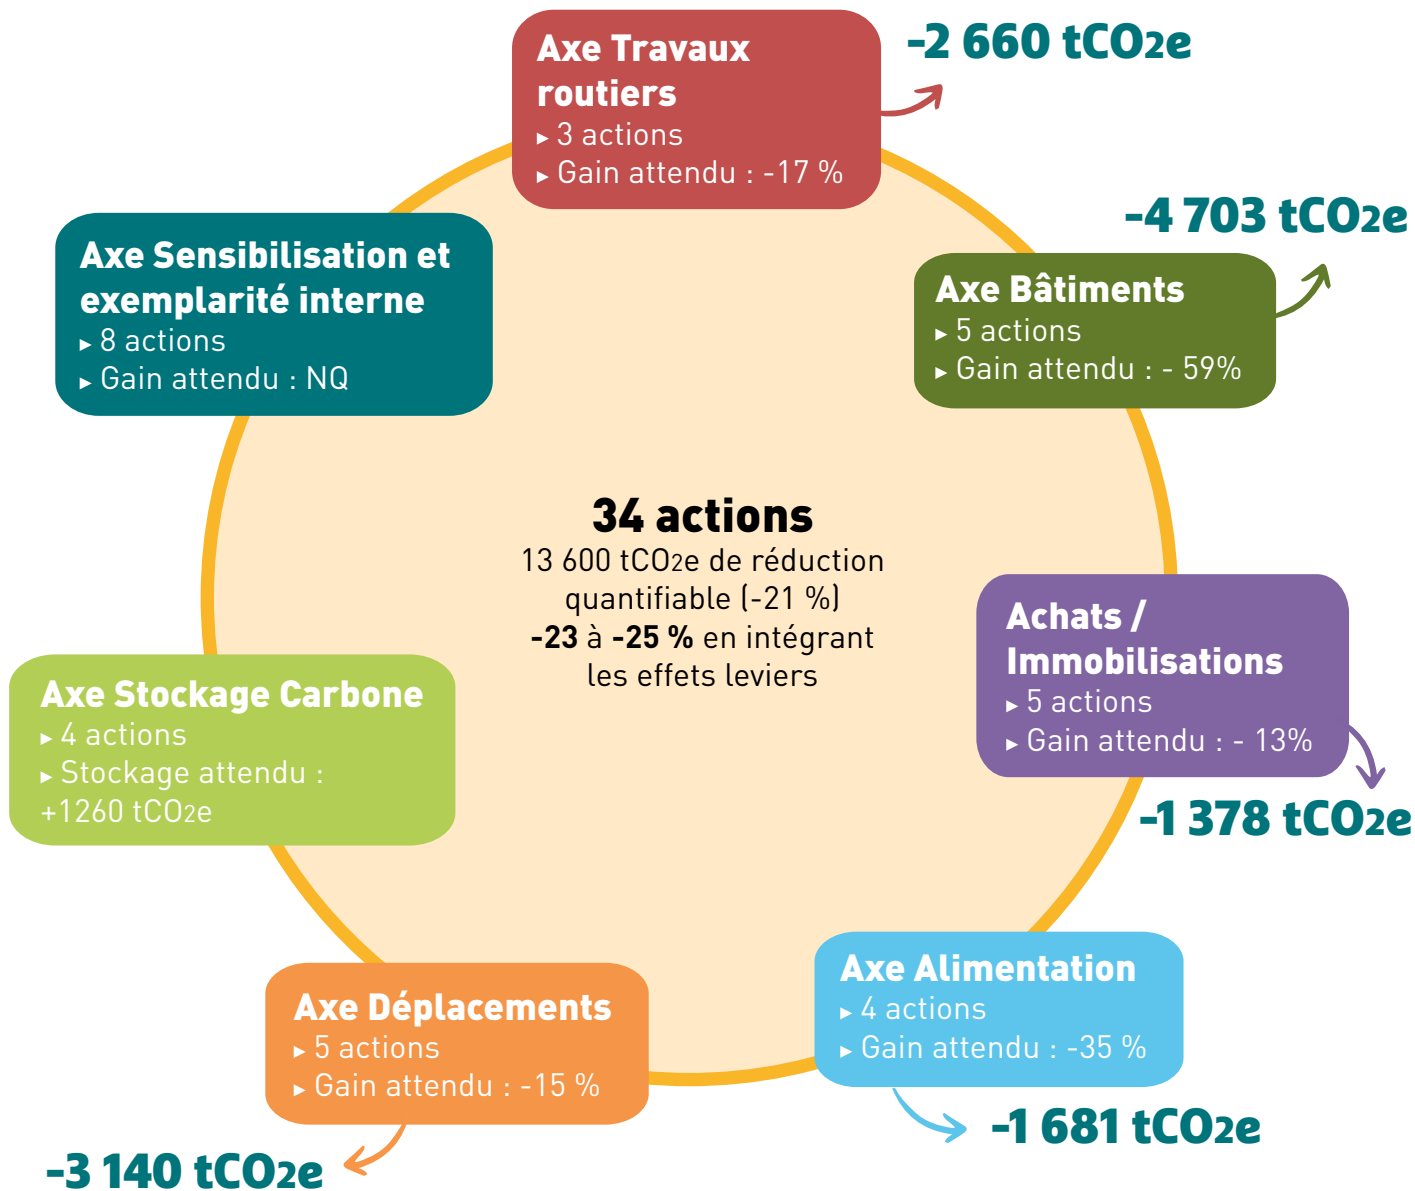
Axe Travaux routiers
▸ 3 actions
▸ Gain attendu : -17 %

-2 660 $tCO_2e$

Axe Sensibilisation et exemplarité interne
▸ 8 actions
▸ Gain attendu : NQ

-4 703 $tCO_2e$

Axe Bâtiments
▸ 5 actions
▸ Gain attendu : - 59%

34 actions
13 600 $tCO_2e$ de réduction quantifiable (-21 %)
-23 à -25 % en intégrant les effets leviers

Achats / Immobilisations
▸ 5 actions
▸ Gain attendu : - 13%

-1 378 $tCO_2e$

Axe Stockage Carbone
▸ 4 actions
▸ Stockage attendu : +1260 $tCO_2e$

Axe Alimentation
▸ 4 actions
▸ Gain attendu : -35 %

-1 681 $tCO_2e$

Axe Déplacements
▸ 5 actions
▸ Gain attendu : -15 %

-3 140 $tCO_2e$